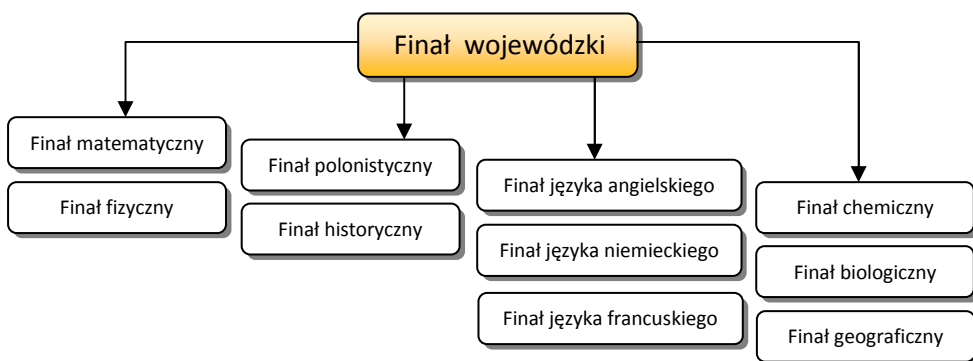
Finał wojewódzki

Finał matematyczny

Finał fizyczny

Finał polonistyczny

Finał historyczny

Finał języka angielskiego

Finał języka niemieckiego

Finał języka francuskiego

Finał chemiczny

Finał biologiczny

Finał geograficzny